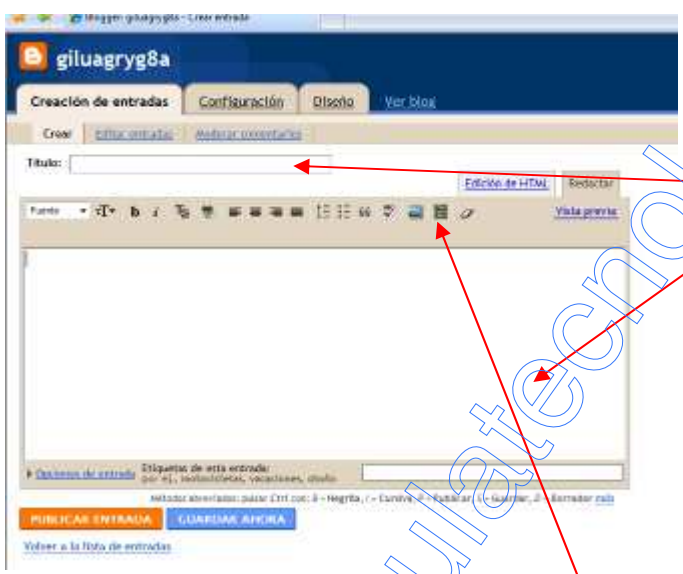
Blogger: giluagryg8a - Crear entrada

giluagryg8a

Creación de entradas | Configuración | Diseño | Ver blog

Crear | Editar entradas | Moderar comentarios

Título:

Edición de HTML | Redactar

Fuente | Vista previa

Opciones de entrada | Etiquetas de esta entrada: por ej., motocicletas, vacaciones, otoño

Métodos abreviados: pulse Ctrl con: B = Negrita, I = Cursiva, P = Publicar, S = Guardar, D = Borrador más

PUBLICAR ENTRADA | GUARDAR AHORA

Volver a la lista de entradas

aulatecno